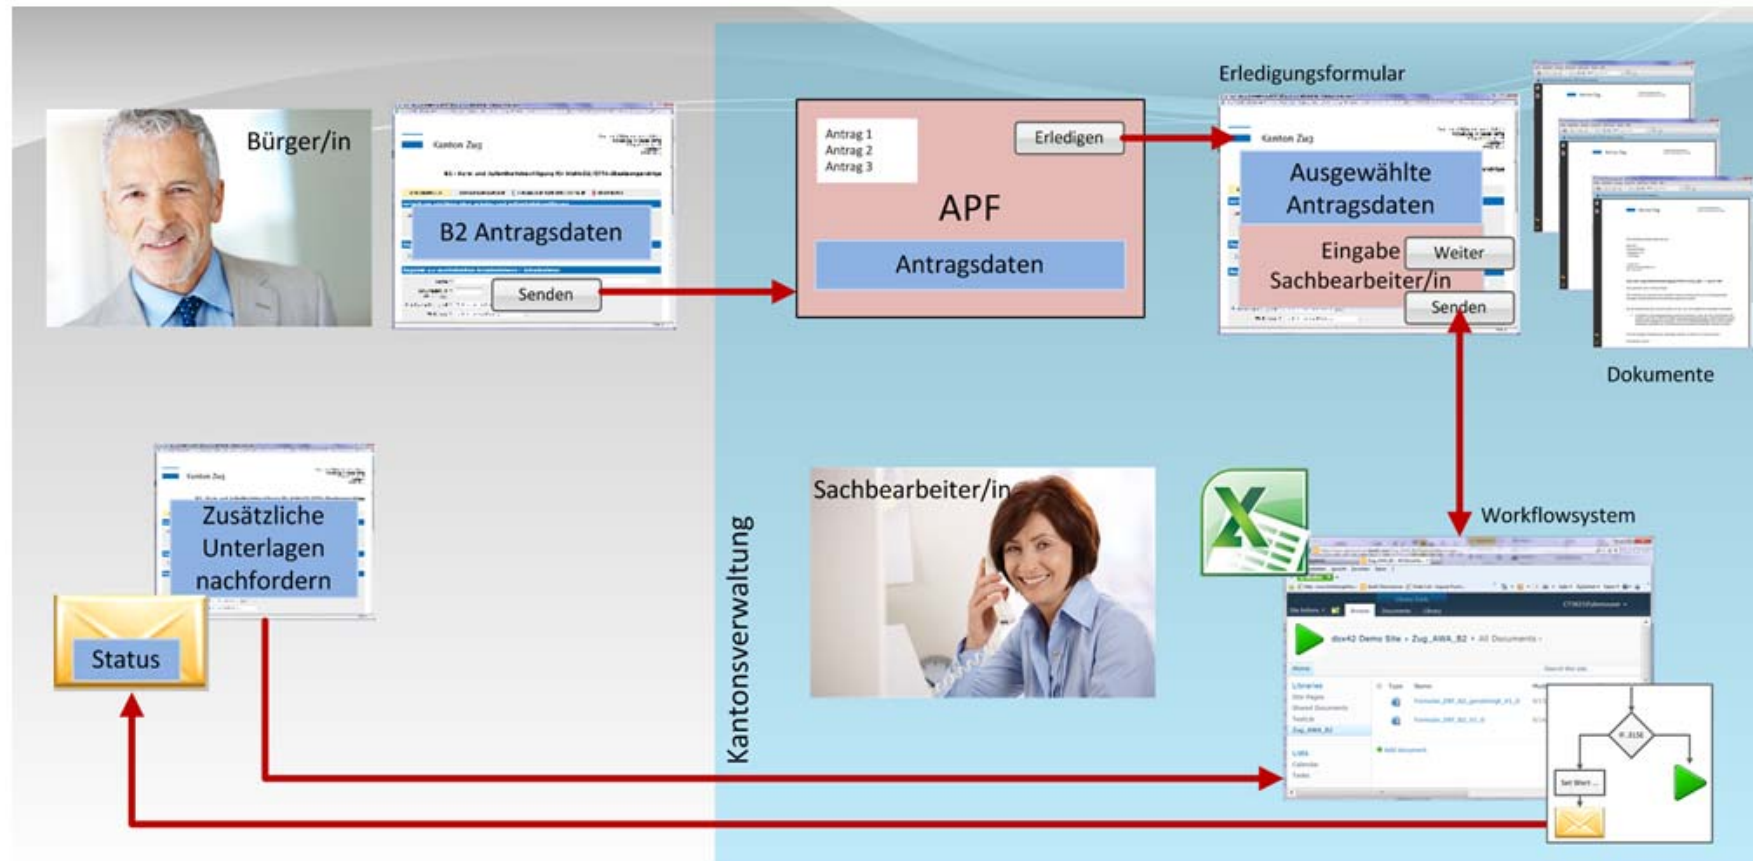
Bürger/in

Kanton Zug

B2 Antragsdaten

Senden

Antrag 1
Antrag 2
Antrag 3

Erledigen

APF

Antragsdaten

Erledigungsformular

Kanton Zug

Ausgewählte Antragsdaten

Eingabe Sachbearbeiter/in

Weiter

Senden

Dokumente

Kanton Zug

Zusätzliche Unterlagen nachfordern

Status

Kantonsverwaltung

Sachbearbeiter/in

Workflowsystem

dox42 Demo Site › Zug_AWA_B2 › All Documents